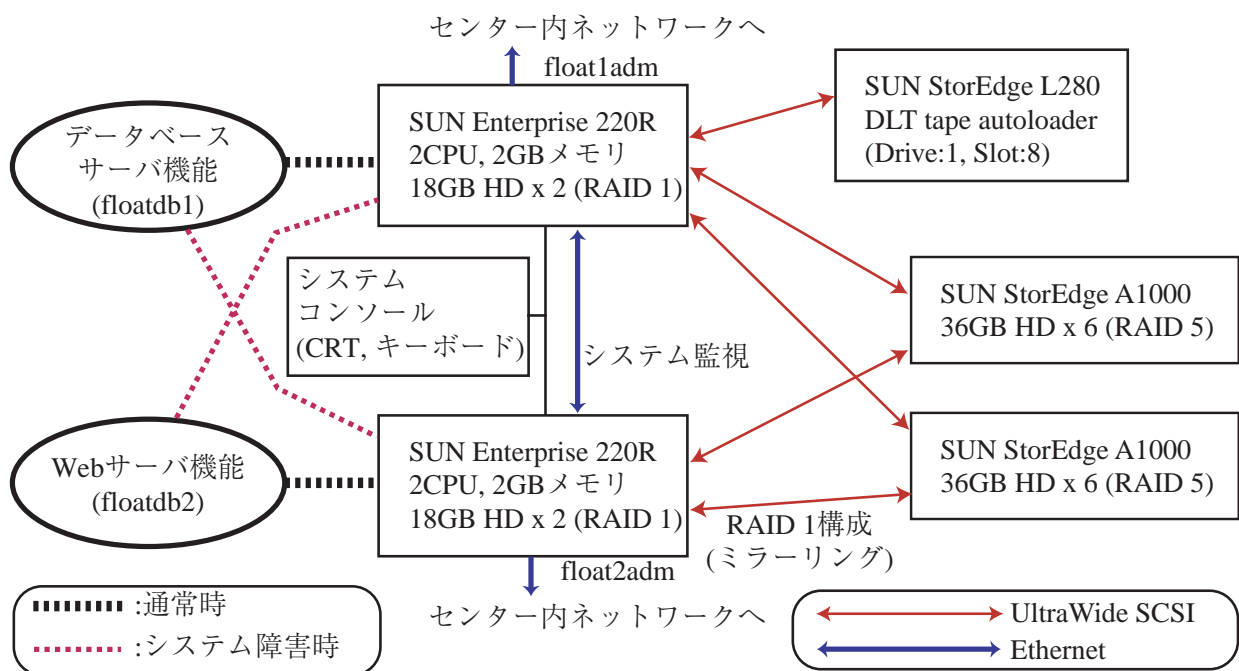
センター内ネットワークへ

float1adm

SUN Enterprise 220R
2CPU, 2GBメモリ
18GB HD x 2 (RAID 1)

SUN StorEdge L280
DLT tape autoloader
(Drive:1, Slot:8)

データベース
サーバ機能
(floatdb1)

システム
コンソール
(CRT, キーボード)

システム監視

SUN StorEdge A1000
36GB HD x 6 (RAID 5)

SUN StorEdge A1000
36GB HD x 6 (RAID 5)

Webサーバ機能
(floatdb2)

SUN Enterprise 220R
2CPU, 2GBメモリ
18GB HD x 2 (RAID 1)

RAID 1構成
(ミラーリング)

float2adm

センター内ネットワークへ

:通常時
:システム障害時

UltraWide SCSI
Ethernet